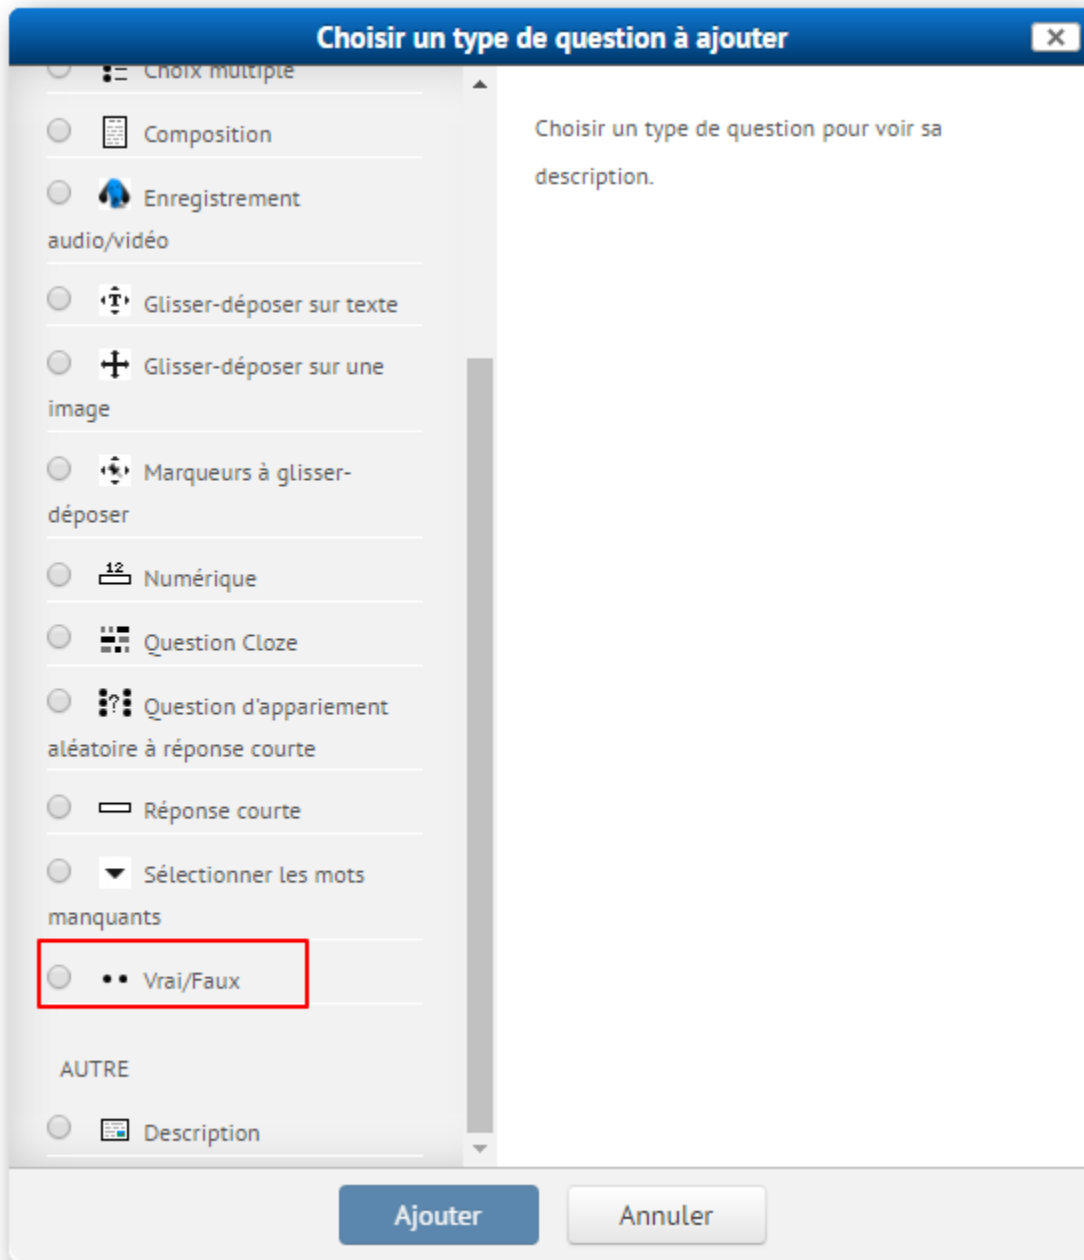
Choisir un type de question à ajouter

Choix multiple

Composition

Enregistrement audio/vidéo

Glisser-déposer sur texte

Glisser-déposer sur une image

Marqueurs à glisser-déposer

Numérique

Question Cloze

Question d'appariement aléatoire à réponse courte

Réponse courte

Sélectionner les mots manquants

Vrai/Faux

AUTRE

Description

Choisir un type de question pour voir sa description.

Ajouter

Annuler